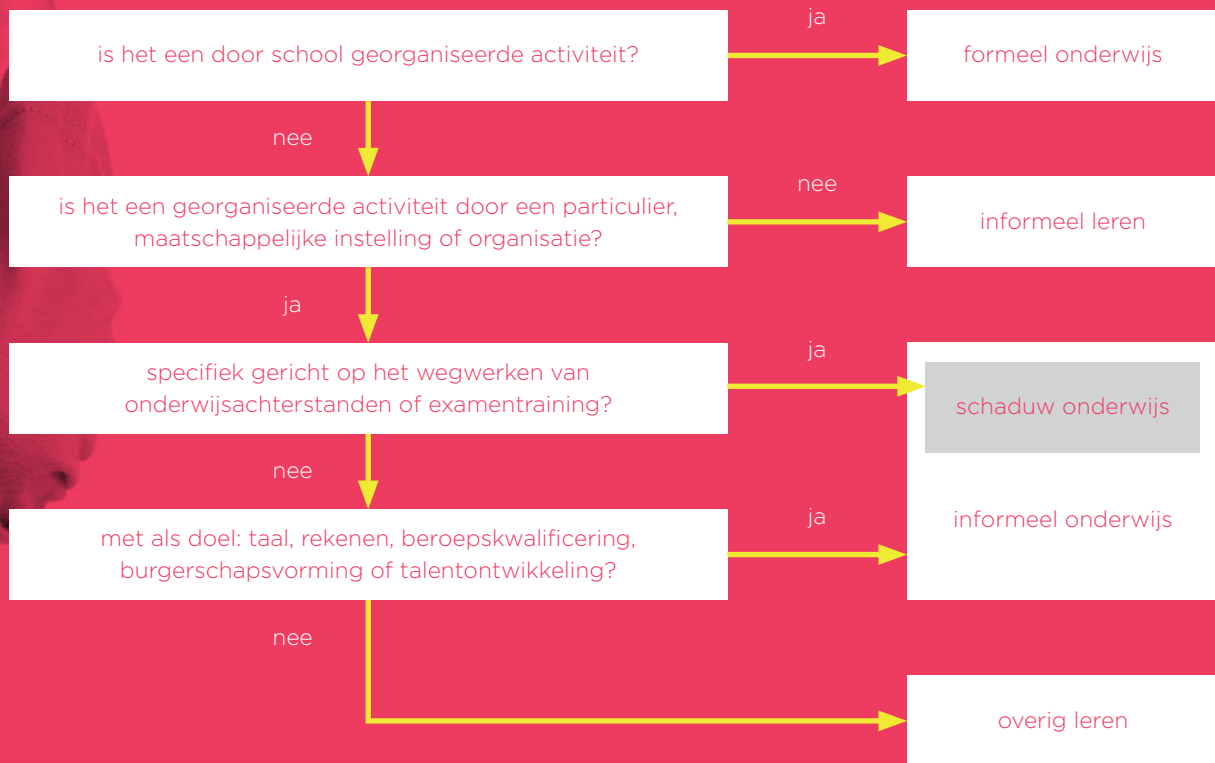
is het een door school georganiseerde activiteit?

ja

formeel onderwijs

nee

is het een georganiseerde activiteit door een particulier, maatschappelijke instelling of organisatie?

nee

informeel leren

ja

specifiek gericht op het wegwerken van onderwijsachterstanden of examentraining?

ja

schaduw onderwijs

nee

met als doel: taal, rekenen, beroepskwalificering, burgerschapsvorming of talentontwikkeling?

ja

informeel onderwijs

nee

overig leren